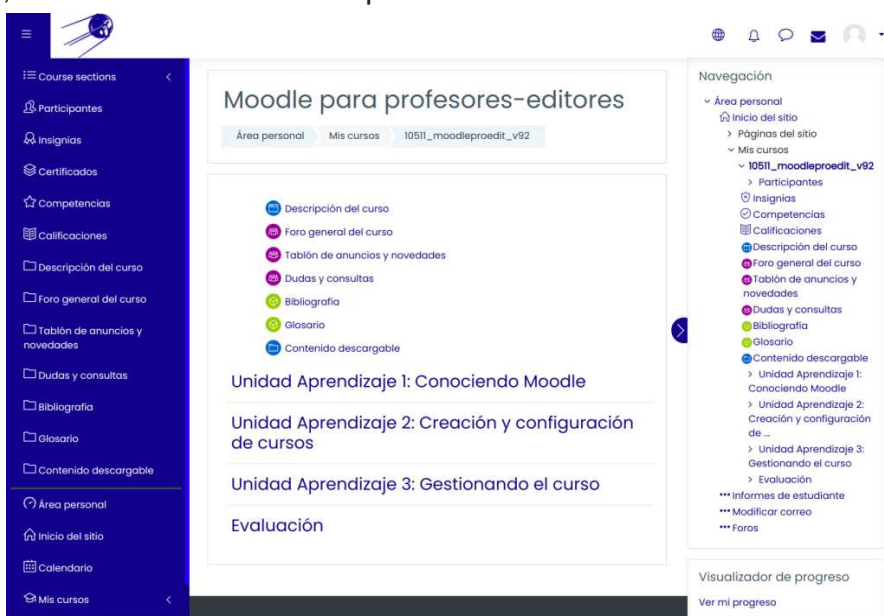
Course sections
Participantes
Insignias
Certificados
Competencias
Calificaciones
Descripción del curso
Foro general del curso
Tablón de anuncios y novedades
Dudas y consultas
Bibliografía
Glosario
Contenido descargable
Área personal
Inicio del sitio
Calendario
Mis cursos

Moodle para profesores-editores

Área personal / Mis cursos / 10511_moodleproedit_v92

Descripción del curso
Foro general del curso
Tablón de anuncios y novedades
Dudas y consultas
Bibliografía
Glosario
Contenido descargable

Unidad Aprendizaje 1: Conociendo Moodle

Unidad Aprendizaje 2: Creación y configuración de cursos

Unidad Aprendizaje 3: Gestionando el curso

Evaluación

Navegación
Área personal
Inicio del sitio
> Páginas del sitio
Mis cursos
10511_moodleproedit_v92
> Participantes
Insignias
Competencias
Calificaciones
Descripción del curso
Foro general del curso
Tablón de anuncios y novedades
Dudas y consultas
Bibliografía
Glosario
Contenido descargable
> Unidad Aprendizaje 1: Conociendo Moodle
> Unidad Aprendizaje 2: Creación y configuración de ...
> Unidad Aprendizaje 3: Gestionando el curso
> Evaluación
Informes de estudiante
Modificar correo
Foros

Visualizador de progreso
Ver mi progreso